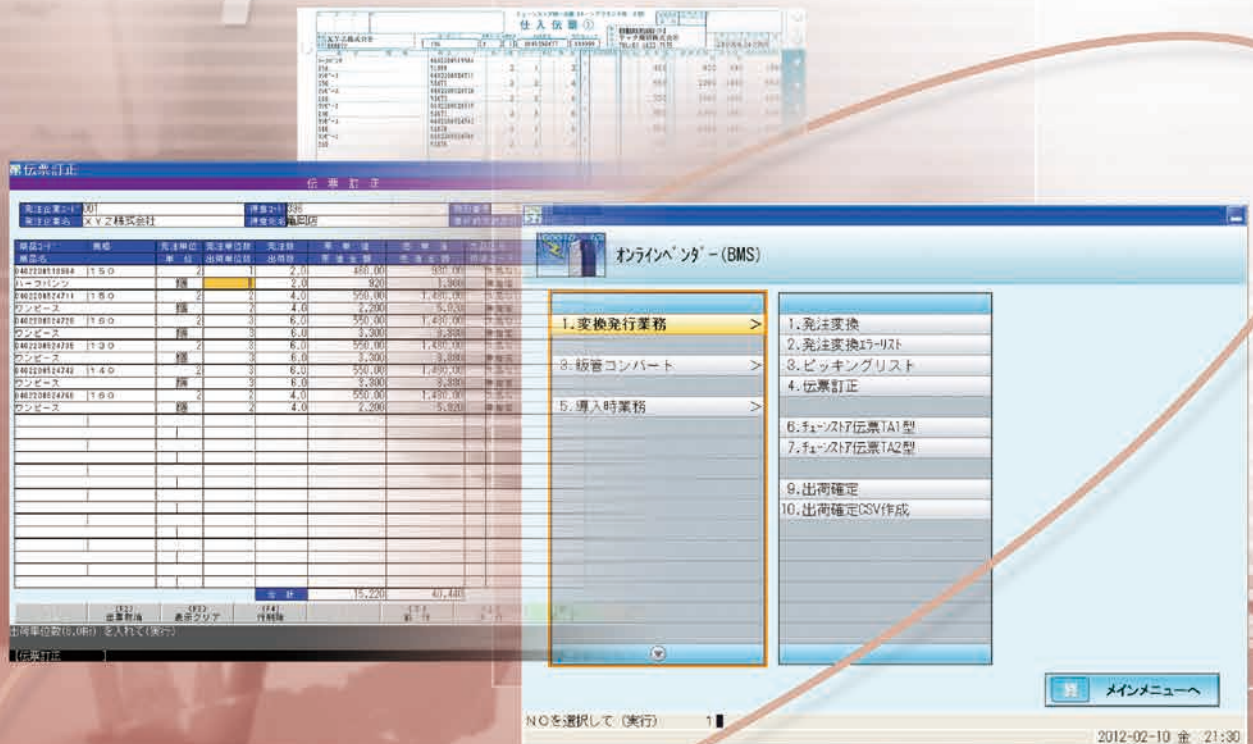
仕入伝票③

伝票訂正

伝票訂正

発注企業コード 001
発注企業名 XYZ株式会社
得意先コード 336
得意先名 亀岡店

| 商品コード 商品名 | 規格 | 発注単位 単位 | 発注単位数 出荷単位数 | 発注数 出荷数 | 原単価 原価金額 | 売単価 売価金額 | |
|---|---|---|---|---|---|---|---|
| 0402208110564 | 150 | 2 | 1 | 2.0 | 460.00 | 930.00 | |
| ハーフパンツ | | 種 | | 2.0 | 920 | 1,860 | |
| 0402208524711 | 150 | 2 | 2 | 4.0 | 550.00 | 1,480.00 | |
| ワンピース | | 種 | 2 | 4.0 | 2,200 | 5,920 | |
| 0402208524728 | 160 | 2 | 3 | 6.0 | 550.00 | 1,480.00 | |
| ワンピース | | 種 | 3 | 6.0 | 3,300 | 8,880 | |
| 0402208524735 | 130 | 2 | 3 | 6.0 | 550.00 | 1,480.00 | |
| ワンピース | | 種 | 3 | 6.0 | 3,300 | 8,880 | |
| 0402208524742 | 140 | 2 | 3 | 6.0 | 550.00 | 1,480.00 | |
| ワンピース | | 種 | 3 | 6.0 | 3,300 | 8,880 | |
| 0402208524766 | 160 | 2 | 2 | 4.0 | 550.00 | 1,480.00 | |
| ワンピース | | 種 | 2 | 4.0 | 2,200 | 5,920 | |

合計 15,220 40,440

(F2) 全業取消　(F3) 表示クリア　(F4) 行削除

出荷単位数(5,0桁) を入れて(実行)

伝票訂正

オンラインベンダー(BMS)

1.変換発行業務 >
3.販管コンバート >
5.導入時業務 >

1.発注変換
2.発注変換エラーリスト
3.ピッキングリスト
4.伝票訂正
6.チェーンストア伝票TA1型
7.チェーンストア伝票TA2型
9.出荷確定
10.出荷確定CSV作成

メインメニューへ

NOを選択して(実行) 1

2012-02-10 金 21:30